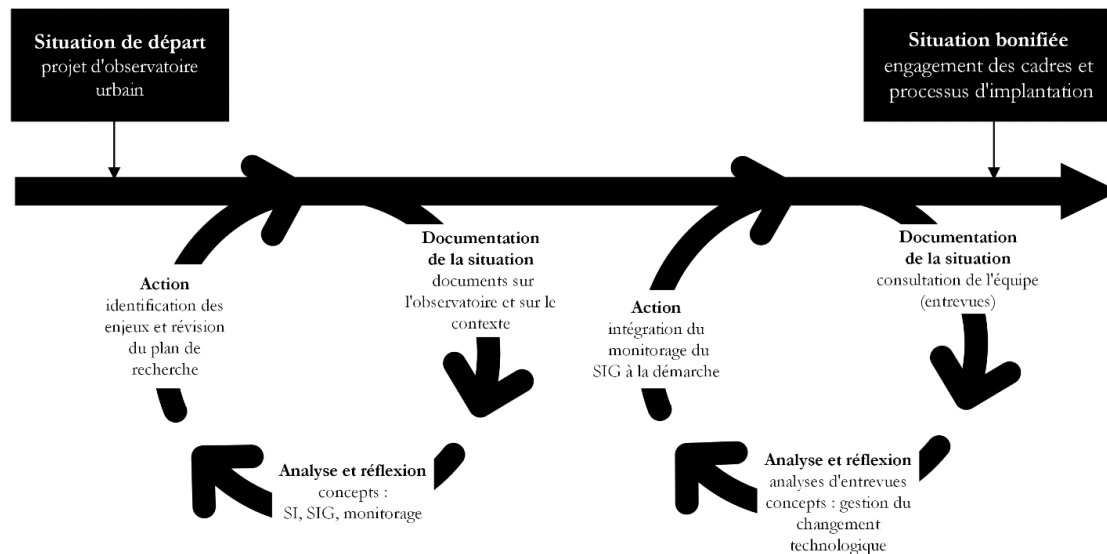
**Situation de départ**
projet d'observatoire urbain

**Situation bonifiée**
engagement des cadres et processus d'implantation

**Documentation de la situation**
documents sur l'observatoire et sur le contexte

**Action**
identification des enjeux et révision du plan de recherche

**Analyse et réflexion**
concepts :
SI, SIG, monitorage

**Action**
intégration du monitorage du SIG à la démarche

**Documentation de la situation**
consultation de l'équipe (entrevues)

**Analyse et réflexion**
analyses d'entrevues
concepts : gestion du changement technologique